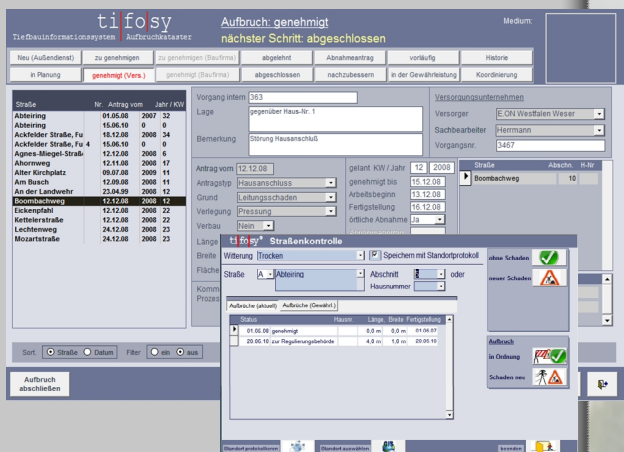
tifosy
Tiefbauinformationssystem Aufbruchkataster

Aufbruch: genehmigt
nächster Schritt: abgeschlossen

Medium:

Neu (Außendienst) | zu genehmigen | zu genehmigen (Baufirma) | abgelehnt | Abnahmeantrag | vorläufig | Historie
in Planung | genehmigt (Vers.) | genehmigt (Baufirma) | abgeschlossen | nachzubessern | in der Gewährleistung | Koordinierung

| Straße | Nr. | Antrag vom | Jahr / KW |
|---|---|---|---|
| Abteiring | | 01.05.08 | 2007 32 |
| Abteiring | | 15.06.10 | 0 0 |
| Ackfelder Straße, Fu | | 18.12.08 | 2008 34 |
| Ackfelder Straße, Fu 4 | | 15.06.10 | 0 0 |
| Agnes-Miegel-Straße | | 12.12.08 | 2008 6 |
| Ahornweg | | 12.11.08 | 2008 17 |
| Alter Kirchplatz | | 09.07.08 | 2009 11 |
| Am Busch | | 12.09.08 | 2008 11 |
| An der Landwehr | | 23.04.99 | 2008 12 |
| Boombachweg | | 12.12.08 | 2008 12 |
| Eickenpfahl | | 12.12.08 | 2008 22 |
| Ketteierstraße | | 12.12.08 | 2008 22 |
| Lechtenweg | | 24.12.08 | 2008 23 |
| Mozartstraße | | 24.12.08 | 2008 23 |

Vorgang intern 363
Lage gegenüber Haus-Nr. 1
Bemerkung Störung Hausanschluß

Versorgungsunternehmen
Versorger E.ON Westfalen Weser
Sachbearbeiter Herrmann
Vorgangsnr. 3467

Antrag vom 12.12.08
Antragstyp Hausanschluss
Grund Leitungsschäden
Verlegung Pressung
Verbau Nein
Länge
Breite
Fläche
Komm
Prozes

geplant KW / Jahr 12 2008
genehmigt bis 15.12.08
Arbeitsbeginn 13.12.08
Fertigstellung 16.12.08
örtliche Abnahme Ja

Straße | Abschn. | H-Nr
Boombachweg | 10 |

tifosy Straßenkontrolle
Witterung Trocken
Speichern mit Standortprotokoll
Straße A Abteiring
Abschnitt oder
Hausnummer

ohne Schaden
neuer Schaden

Aufbrüche (aktuell) | Aufbrüche (Gewährl.)

| Status | Hausnr. | Länge | Breite | Fertigstellung |
|---|---|---|---|---|
| 01.05.08 genehmigt | | 0,0 m | 0,0 m | 01.06.07 |
| 20.06.10 zur Regulierung/behörde | | 4,0 m | 1,0 m | 20.05.10 |

Aufbruch
in Ordnung
Schaden neu

Standort protokollieren
Standort auswählen
beenden

Sort. Straße Datum Filter ein aus

Aufbruch abschließen